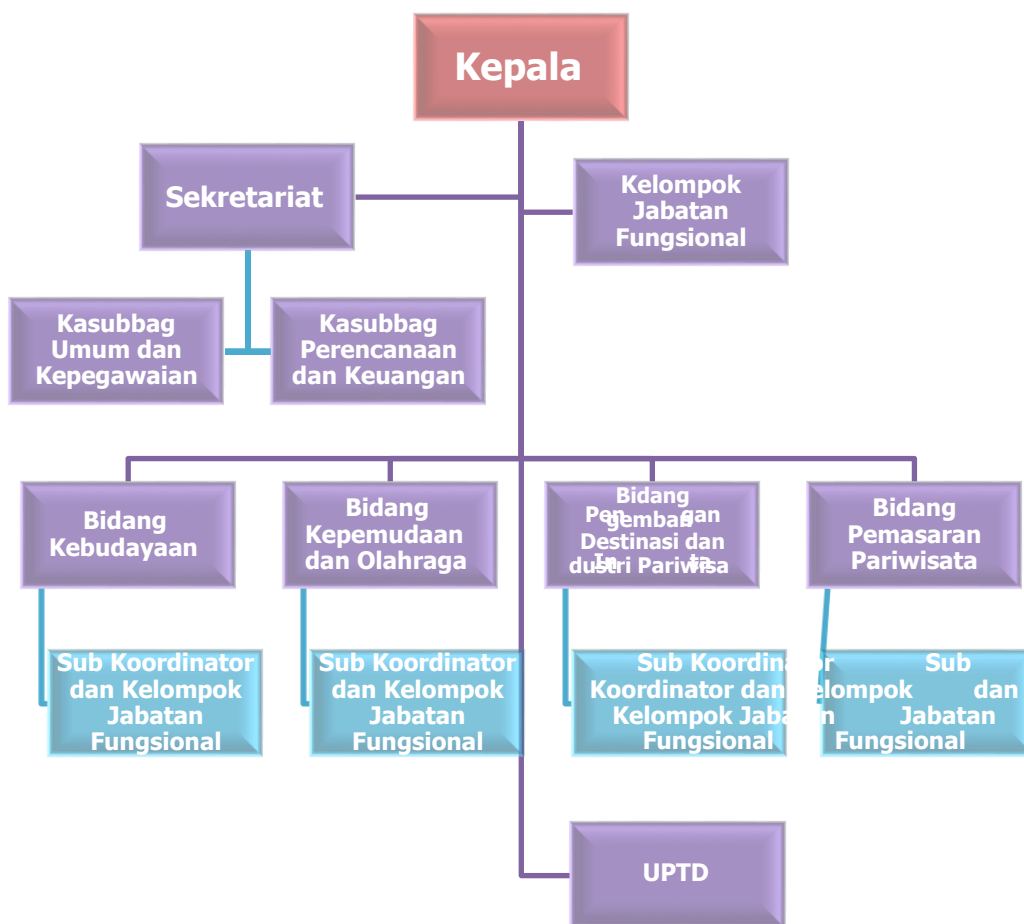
Kepala

Sekretariat

Kelompok Jabatan Fungsional

Kasubbag Umum dan Kepegawaian

Kasubbag Perencanaan dan Keuangan

Bidang Kebudayaan

Bidang Kepemudaan dan Olahraga

Bidang Pen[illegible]gembangan Destinasi dan In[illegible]dustri Pariwisata

Bidang Pemasaran Pariwisata

Sub Koordinator dan Kelompok Jabatan Fungsional

Sub Koordinator dan Kelompok Jabatan Fungsional

Sub Koordinator Koordinator dan Kelompok Jabatan Fungsional

Sub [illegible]elompok dan Jabatan Fungsional

UPTD